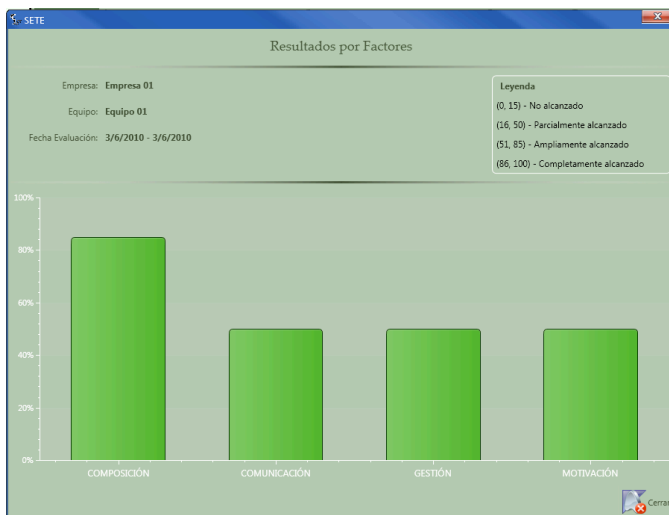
SETE

Resultados por Factores

Empresa: Empresa 01

Equipo: Equipo 01

Fecha Evaluación: 3/6/2010 - 3/6/2010

Leyenda

(0, 15) - No alcanzado

(16, 50) - Parcialmente alcanzado

(51, 85) - Ampliamente alcanzado

(86, 100) - Completamente alcanzado

100%

80%

60%

40%

20%

0%

COMPOSICIÓN

COMUNICACIÓN

GESTIÓN

MOTIVACIÓN

Cerrar